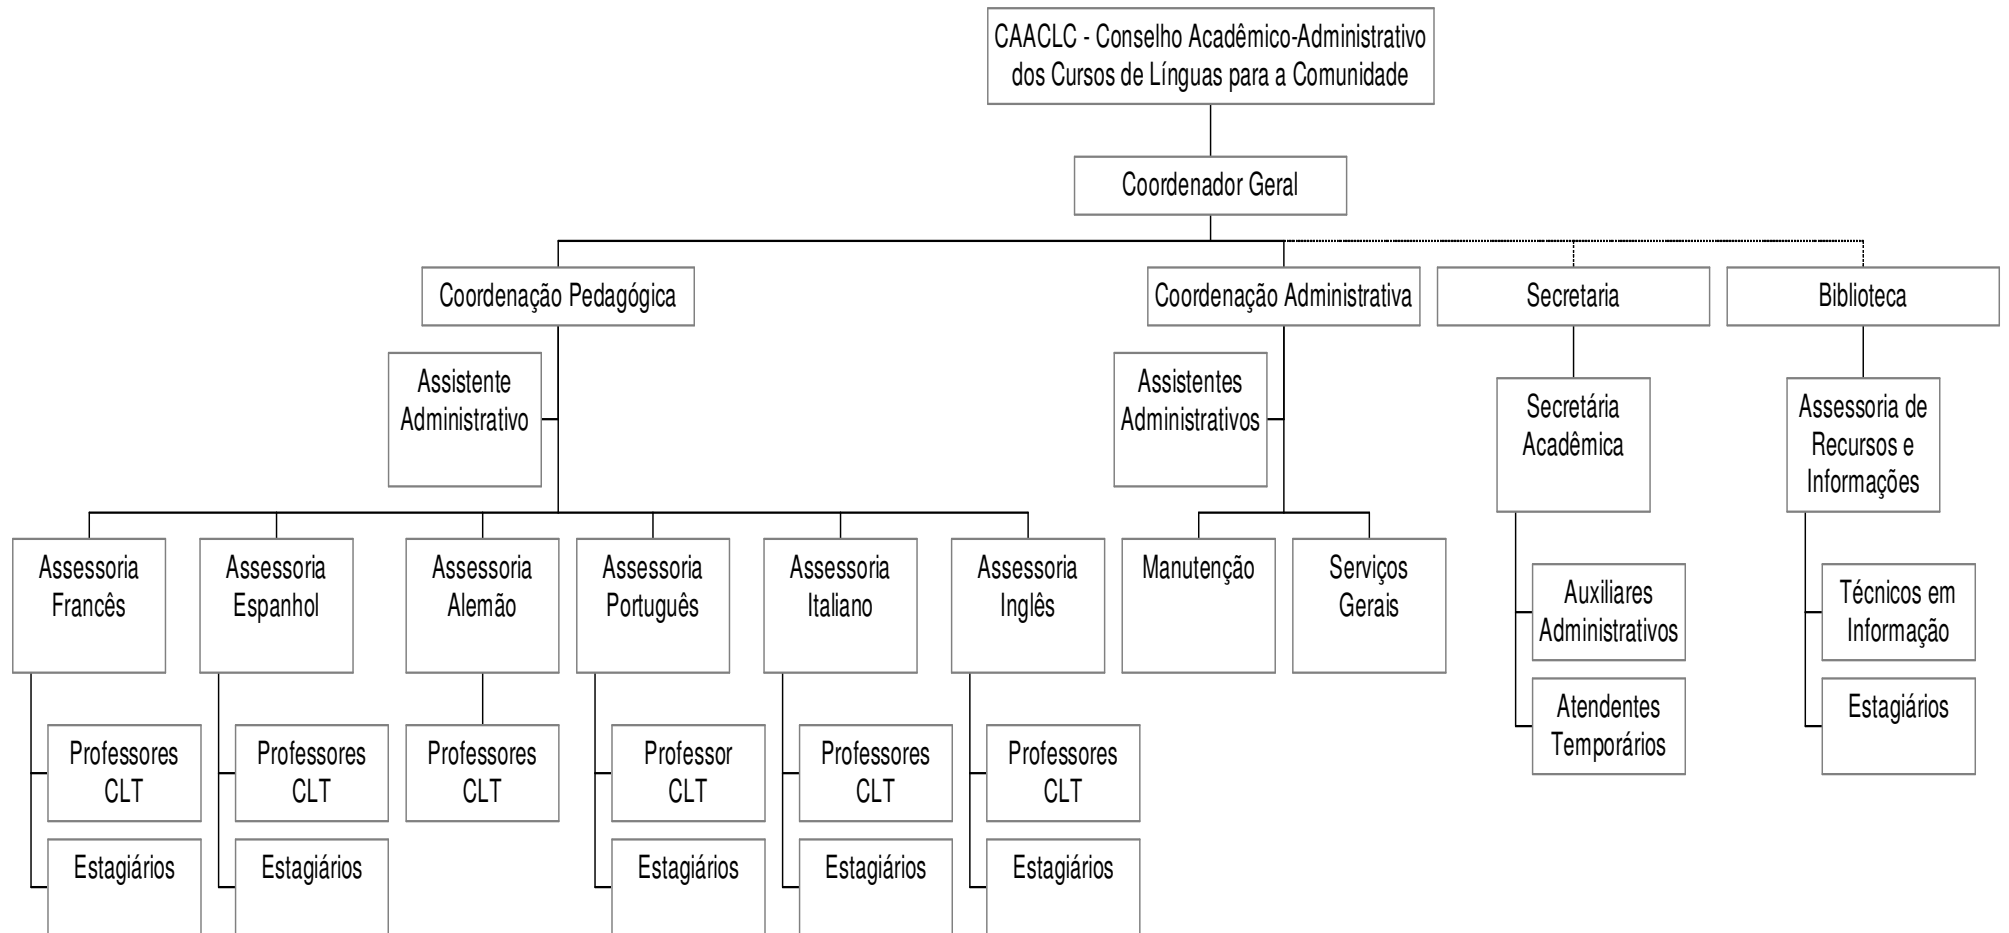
CAACLC - Conselho Acadêmico-Administrativo dos Cursos de Línguas para a Comunidade

Coordenador Geral

Coordenação Pedagógica

Coordenação Administrativa

Secretaria

Biblioteca

Assistente Administrativo

Assistentes Administrativos

Secretária Acadêmica

Assessoria de Recursos e Informações

Assessoria Francês

Assessoria Espanhol

Assessoria Alemão

Assessoria Português

Assessoria Italiano

Assessoria Inglês

Manutenção

Serviços Gerais

Auxiliares Administrativos

Técnicos em Informação

Atendentes Temporários

Estagiários

Professores CLT

Professores CLT

Professores CLT

Professor CLT

Professores CLT

Professores CLT

Estagiários

Estagiários

Estagiários

Estagiários

Estagiários